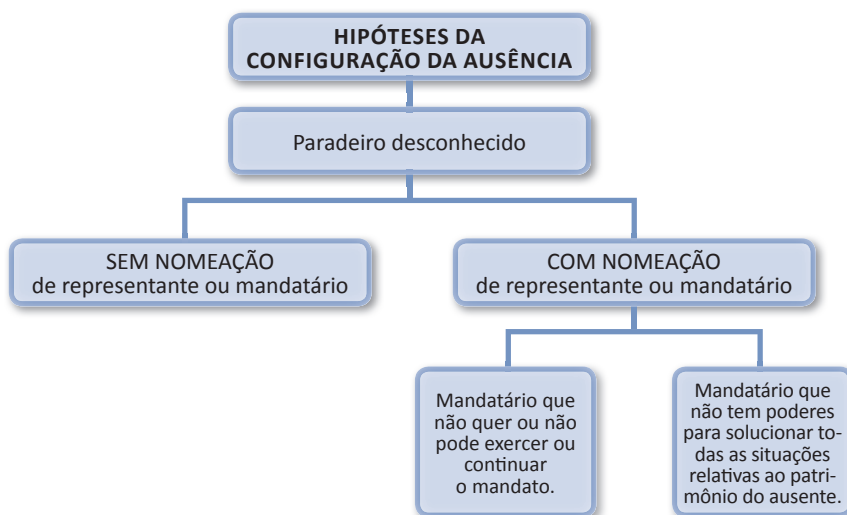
HIPÓTESES DA CONFIGURAÇÃO DA AUSÊNCIA

Paradeiro desconhecido

SEM NOMEAÇÃO de representante ou mandatário

COM NOMEAÇÃO de representante ou mandatário

Mandatário que não quer ou não pode exercer ou continuar o mandato.

Mandatário que não tem poderes para solucionar todas as situações relativas ao patrimônio do ausente.